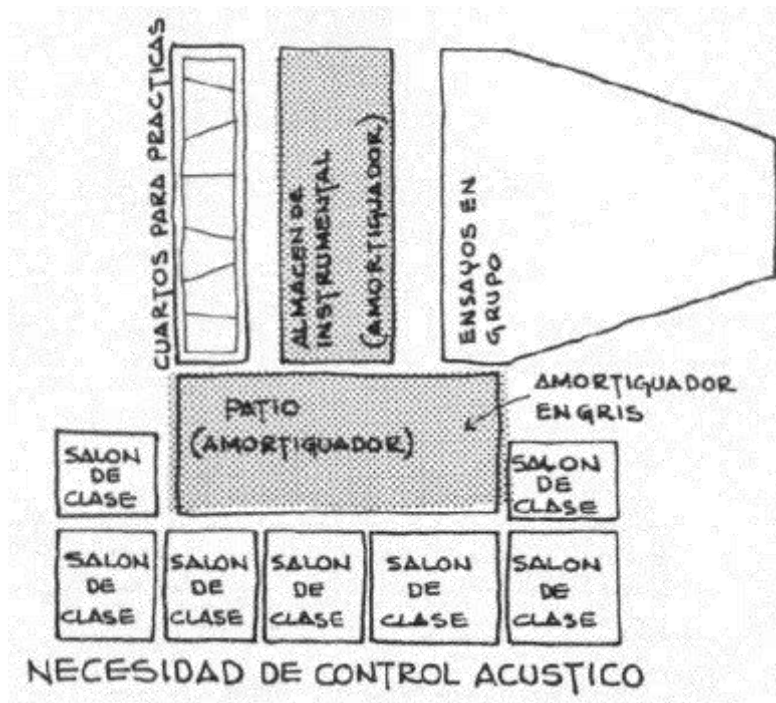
CUARTOS PARA PRACTICAS

ALMACEN DE INSTRUMENTAL (AMORTIGUADOR)

ENSAYOS EN GRUPO

PATIO (AMORTIGUADOR)

AMORTIGUADOR EN GRIS

SALON DE CLASE

SALON DE CLASE

SALON DE CLASE

SALON DE CLASE

SALON DE CLASE

SALON DE CLASE

SALON DE CLASE

NECESIDAD DE CONTROL ACUSTICO